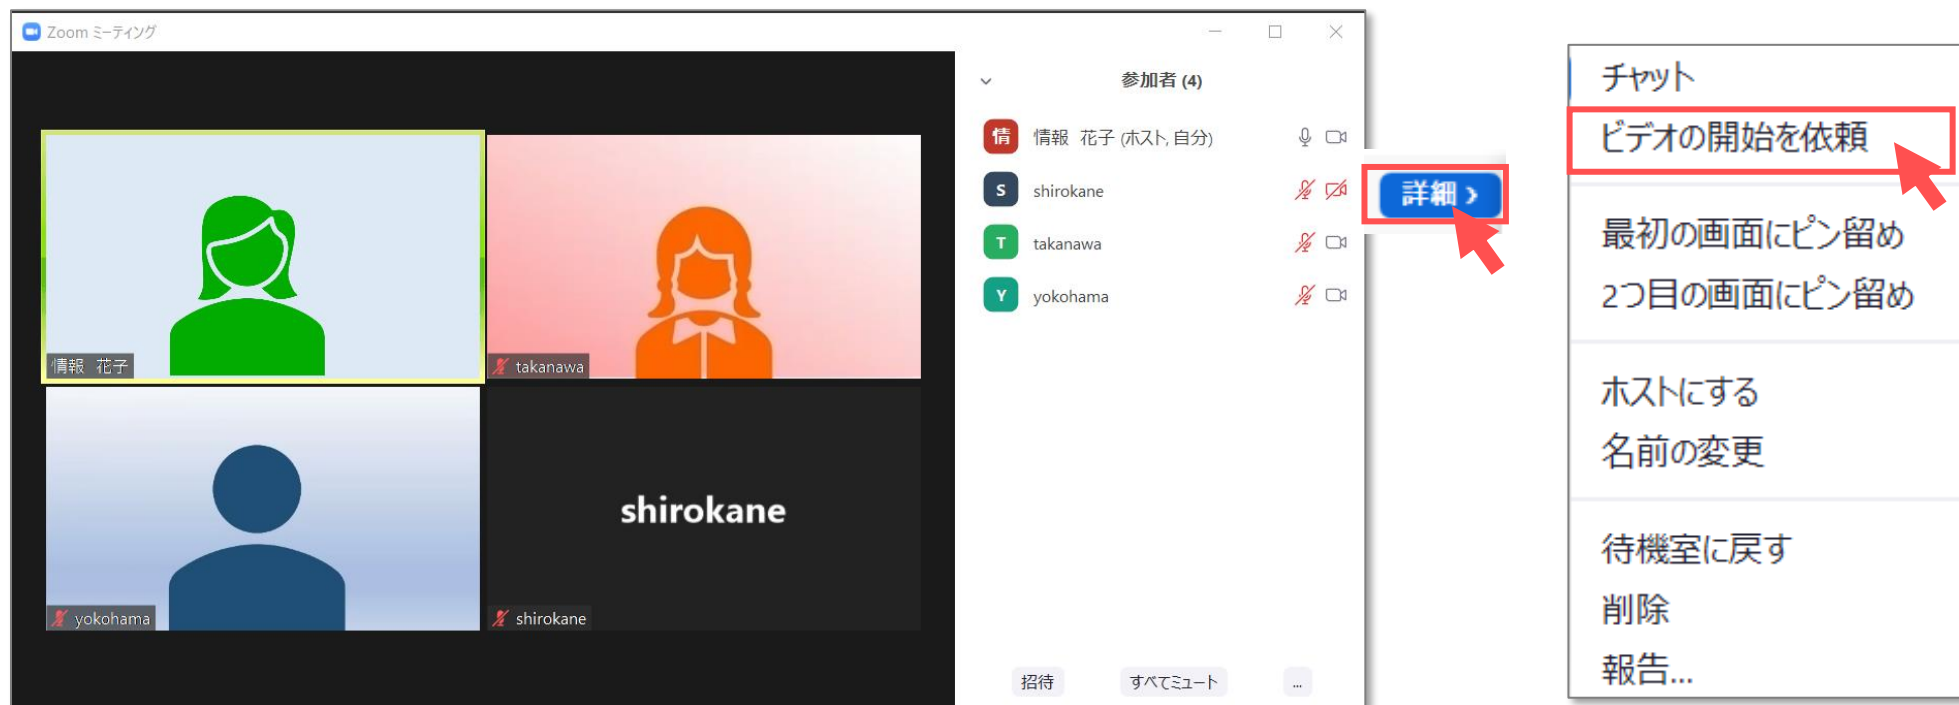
Zoom ミーティング

情報 花子

takanawa

yokohama

shirokane

shirokane

参加者 (4)

情 情報 花子 (ホスト, 自分)

S shirokane

T takanawa

Y yokohama

招待

すべてミュート

...

詳細 ›

チャット

ビデオの開始を依頼

最初の画面にピン留め

2つ目の画面にピン留め

ホストにする

名前の変更

待機室に戻す

削除

報告...